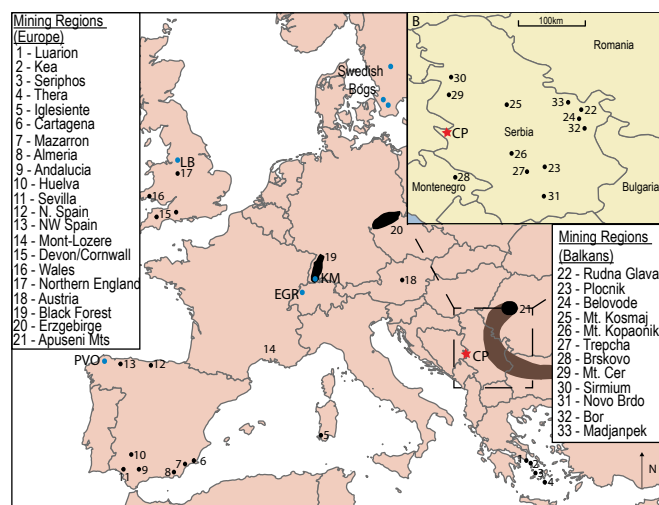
Mining Regions (Europe)
1 - Luarion
2 - Kea
3 - Seriphos
4 - Thera
5 - Iglesiente
6 - Cartagena
7 - Mazarron
8 - Almeria
9 - Andalucia
10 - Huelva
11 - Sevilla
12 - N. Spain
13 - NW Spain
14 - Mont-Lozere
15 - Devon/Cornwall
16 - Wales
17 - Northern England
18 - Austria
19 - Black Forest
20 - Erzgebirge
21 - Apuseni Mts

Swedish Bogs

LB
17
16
15
20
19
KM
EGR
18
14
21
CP
PVO
13
12
5
10
9
8
7
6
11
1
2
3
4
N

B
100km
Romania
30
29
25
33
22
24
32
CP
Serbia
26
23
27
28
Montenegro
31
Bulgaria

Mining Regions (Balkans)
22 - Rudna Glava
23 - Plocnik
24 - Belovode
25 - Mt. Kosmaj
26 - Mt. Kopaonik
27 - Trepcha
28 - Brskovo
29 - Mt. Cer
30 - Sirmium
31 - Novo Brdo
32 - Bor
33 - Madjanpek